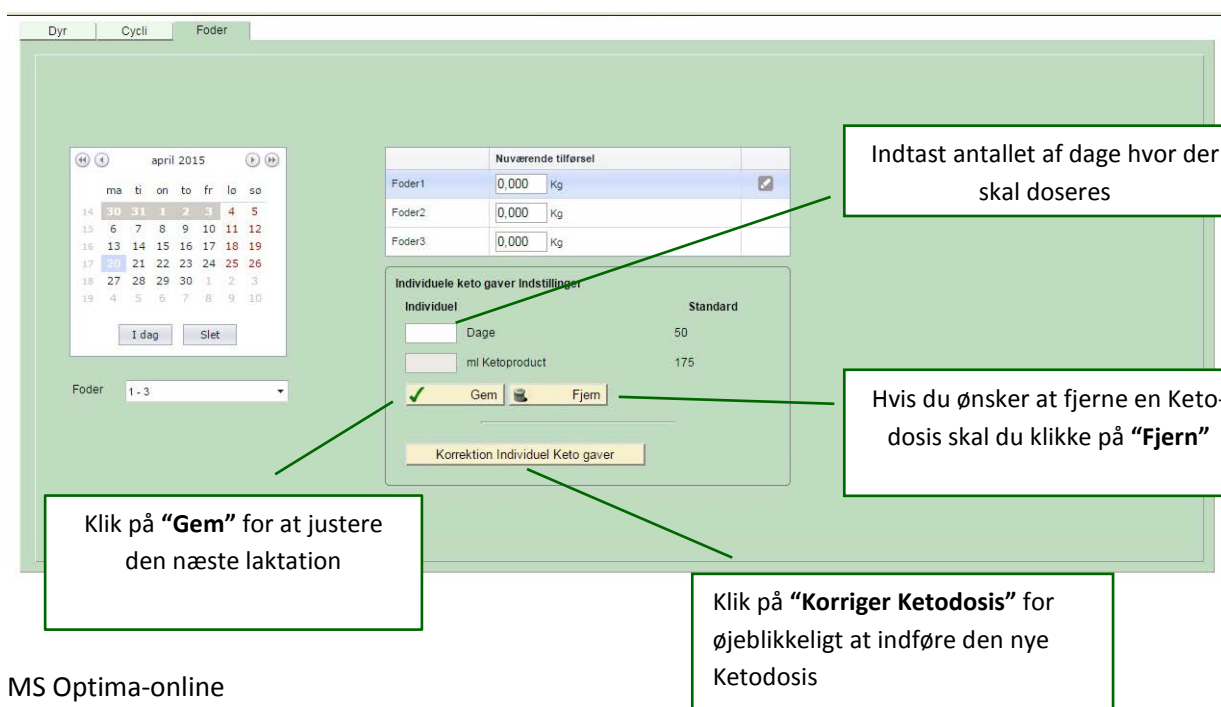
Dyr Cycli Foder

april 2015

| | ma | ti | on | to | fr | lo | sø |
|---|---|---|---|---|---|---|---|
| 14 | 30 | 31 | 1 | 2 | 3 | 4 | 5 |
| 15 | 6 | 7 | 8 | 9 | 10 | 11 | 12 |
| 16 | 13 | 14 | 15 | 16 | 17 | 18 | 19 |
| 17 | 20 | 21 | 22 | 23 | 24 | 25 | 26 |
| 18 | 27 | 28 | 29 | 30 | 1 | 2 | 3 |
| 19 | 4 | 5 | 6 | 7 | 8 | 9 | 10 |

I dag Slet

Foder 1 - 3

| | Nuværende tilførsel |
|---|---|
| Foder1 | 0,000 Kg |
| Foder2 | 0,000 Kg |
| Foder3 | 0,000 Kg |

Individuele keto gaver Indstillinger
Individuel Standard
Dage 50
ml Ketoproduct 175
Gem Fjern
Korrektion Individuel Keto gaver

Indtast antallet af dage hvor der skal doseres

Hvis du ønsker at fjerne en Keto-dosis skal du klikke på **"Fjern"**

Klik på **"Gem"** for at justere den næste laktation

Klik på **"Korriger Ketodosis"** for øjeblikkeligt at indføre den nye Ketodosis

MS Optima-online